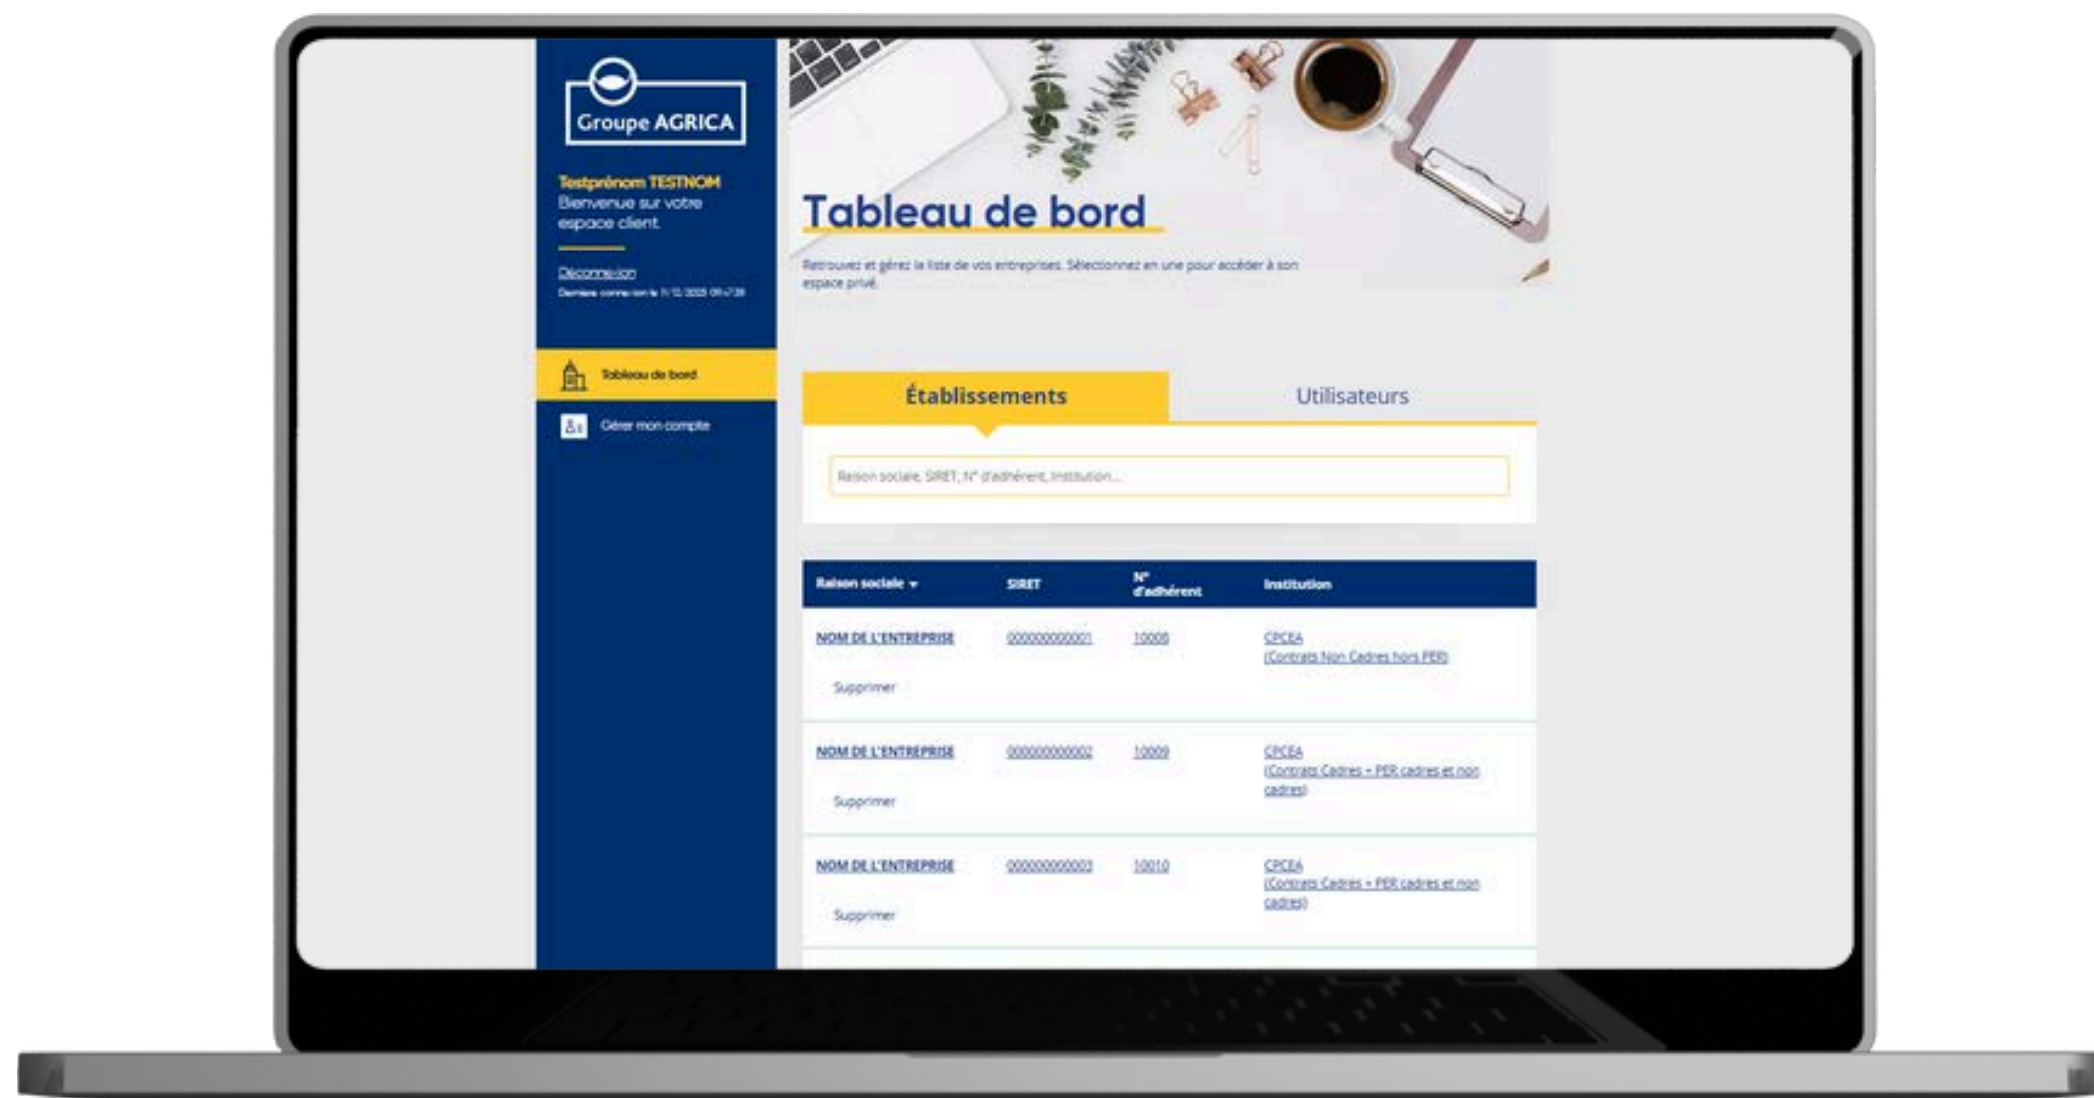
Groupe AGRICA

Testprénom TESTNOM
Bienvenue sur votre espace client

Déconnexion
Dernière connexion le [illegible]

Tableau de bord

Gérer mon compte

Tableau de bord

Retrouvez et gérez la liste de vos entreprises. Sélectionnez en une pour accéder à son espace privé.

Établissements

Utilisateurs

Raison sociale, SIRET, N° d'adhérent, Institution...

| Raison sociale | SIRET | N° d'adhérent | Institution |
|---|---|---|---|
| NOM DE L'ENTREPRISE Supprimer | 000000000001 | 10008 | CPCEA (Contrats Non Cadres hors PER) |
| NOM DE L'ENTREPRISE Supprimer | 000000000002 | 10009 | CPCEA (Contrats Cadres + PER cadres et non cadres) |
| NOM DE L'ENTREPRISE Supprimer | 000000000003 | 10010 | CPCEA (Contrats Cadres + PER cadres et non cadres) |